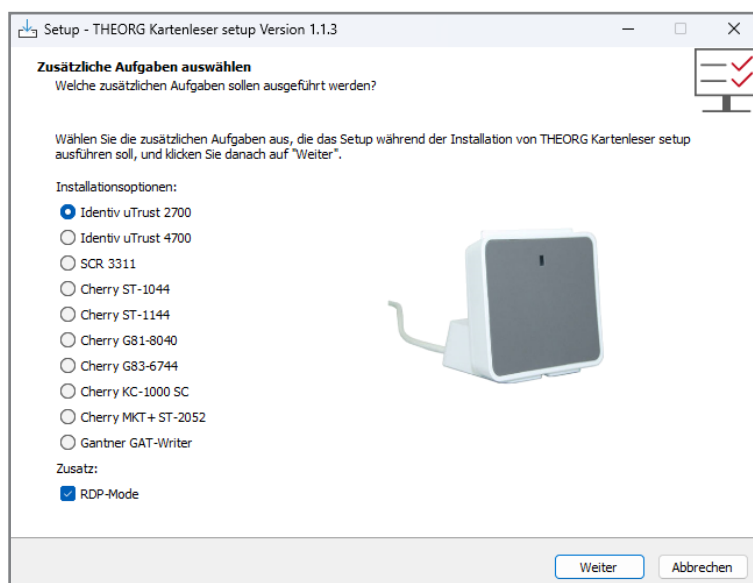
Setup - THEORG Kartenleser setup Version 1.1.3

Zusätzliche Aufgaben auswählen
Welche zusätzlichen Aufgaben sollen ausgeführt werden?

Wählen Sie die zusätzlichen Aufgaben aus, die das Setup während der Installation von THEORG Kartenleser setup ausführen soll, und klicken Sie danach auf "Weiter".

Installationsoptionen:
Identiv uTrust 2700
Identiv uTrust 4700
SCR 3311
Cherry ST-1044
Cherry ST-1144
Cherry G81-8040
Cherry G83-6744
Cherry KC-1000 SC
Cherry MKT+ ST-2052
Gantner GAT-Writer
Zusatz:
RDP-Mode

Weiter
Abbrechen